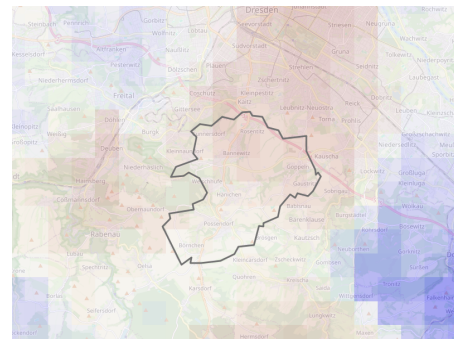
Dresden
Steinbach
Pennrich
Gorbitz
Wölfnitz
Löbtau
Südvorstadt
Strehlen
Gruna
Seidnitz
Neugruna
Tolkewitz
Kesselsdorf
Pesterwitz
Naußlitz
Dölzschen
Plauen
Zschertnitz
Reick
Niedersedlitz
Niederhermsdorf
Freital
Coschütz
Kleinpestitz
Leubnitz-Neuostra
Dobritz
Leuben
Saalhausen
Kaitz
Torna
Potschappel
Gittersee
Wurgwitz
Weißig
Burgk
Döhlen
Rossendorf
Bannewitz
Prohlis
Lockwitz
Niedersedlitz
Kleinzschachwitz
Großzschachwitz
Deuben
Goppeln
Hänichen
Niederhäslich
Welschhufe
Kauscha
Gostritz
Großluga
Rabenau
Obernaundorf
Babisnau
Borthen
Burgstädtel
Possendorf
Kautzsch
Röhrsdorf
Lungkwitz
Gombsen
Dohna
Kreischa
Rippien
Sobrigau
Karsdorf
Quohren
Wittgensdorf
Heidenau
Seifersdorf
Gorknitz
Sürßen
Hermsdorf
Maxen